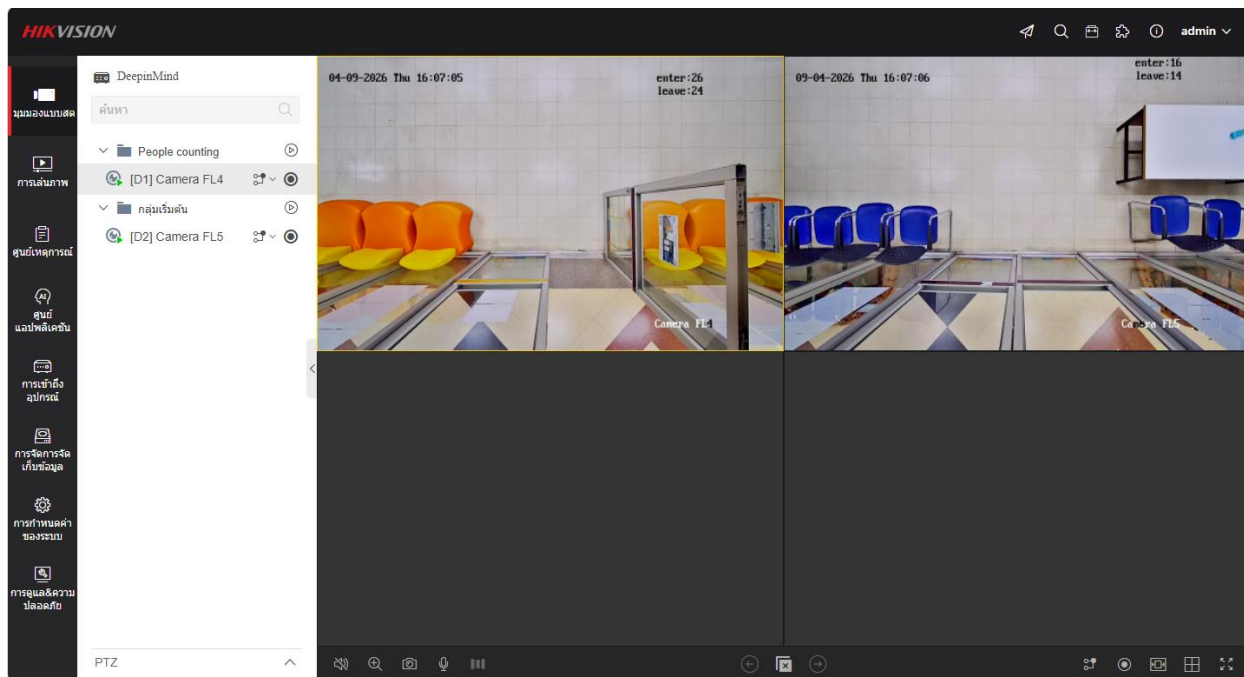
HIKVISION

admin

มุมมองแบบสด

การเล่นภาพ

ศูนย์เหตุการณ์

ศูนย์ แอปพลิเคชัน

การเข้าถึง อุปกรณ์

การจัดการจัดเก็บข้อมูล

การกำหนดค่าของระบบ

การดูแล&ความปลอดภัย

DeepinMind

ค้นหา

People counting

[D1] Camera FL4

กลุ่มเริ่มต้น

[D2] Camera FL5

PTZ

04-09-2026 Thu 16:07:05

enter:26
leave:24

Camera FL4

09-04-2026 Thu 16:07:06

enter:16
leave:14

Camera FL5